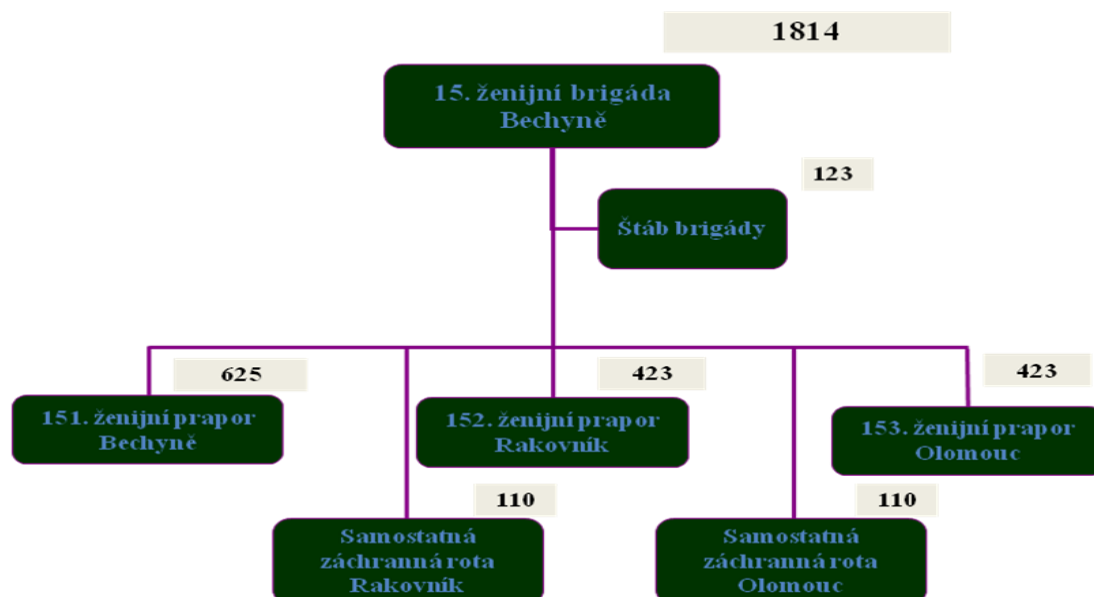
1814

15. ženijní brigáda Bechyně

123

Štáb brigády

625

151. ženijní prapor Bechyně

423

152. ženijní prapor Rakovník

423

153. ženijní prapor Olomouc

110

Samostatná záchranná rota Rakovník

110

Samostatná záchranná rota Olomouc